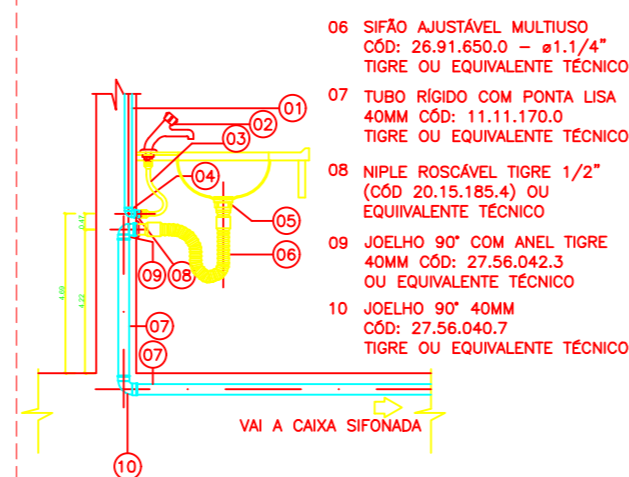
06 SIFÃO AJUSTÁVEL MULTIUSO
CÓD: 26.91.650.0 – ø1.1/4"
TIGRE OU EQUIVALENTE TÉCNICO

07 TUBO RÍGIDO COM PONTA LISA
40MM CÓD: 11.11.170.0
TIGRE OU EQUIVALENTE TÉCNICO

08 NIPLE ROSCÁVEL TIGRE 1/2"
(CÓD 20.15.185.4) OU
EQUIIVALENTE TÉCNICO

09 JOELHO 90° COM ANEL TIGRE
40MM CÓD: 27.56.042.3
OU EQUIVALENTE TÉCNICO

10 JOELHO 90° 40MM
CÓD: 27.56.040.7
TIGRE OU EQUIVALENTE TÉCNICO

01
02
03
04
05
06
0.47
4.09
4.20
09
08
07
07
VAI A CAIXA SIFONADA
10